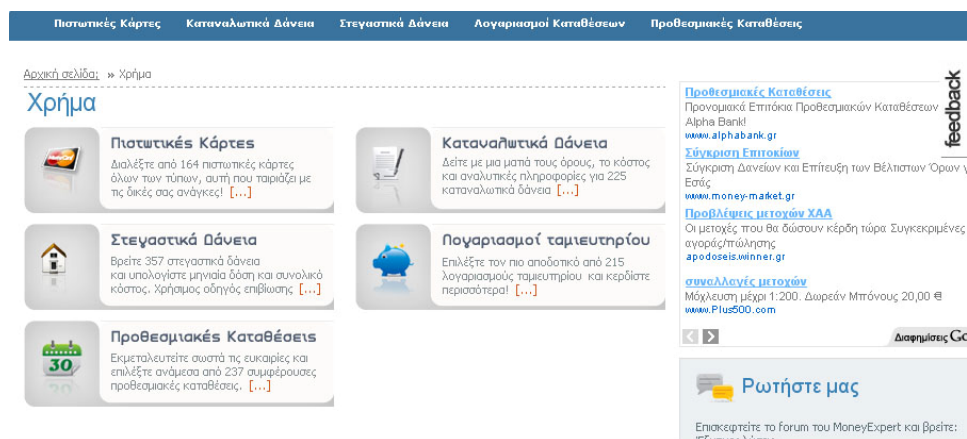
Πιστωτικές Κάρτες   Καταναλωτικά Δάνεια   Στεγαστικά Δάνεια   Λογαριασμοί Καταθέσεων   Προθεσμιακές Καταθέσεις

Αρχική σελίδα: » Χρήμα

Χρήμα

Πιστωτικές Κάρτες
Διαλέξτε από 164 πιστωτικές κάρτες όλων των τύπων, αυτή που ταιριάζει με τις δικές σας ανάγκες! [...]

Καταναλωτικά Δάνεια
Δείτε με μια ματιά τους όρους, το κόστος και αναλυτικές πληροφορίες για 225 καταναλωτικά δάνεια [...]

Στεγαστικά Δάνεια
Βρείτε 357 στεγαστικά δάνεια και υπολογίστε μηνιαία δόση και συνολικό κόστος. Χρήσιμος οδηγός επιβίωσης [...]

Λογαριασμοί ταμιευτηρίου
Επιλέξτε τον πιο αποδοτικό από 215 λογαριασμούς ταμιευτηρίου και κερδίστε περισσότερα! [...]

30

Προθεσμιακές Καταθέσεις
Εκμεταλευτείτε σωστά τις ευκαιρίες και επιλέξτε ανάμεσα από 237 συμφέρουσες προθεσμιακές καταθέσεις. [...]

Προθεσμιακές Καταθέσεις
Προνομιακά Επιτόκια Προθεσμιακών Καταθέσεων Alpha Bank!
www.alphabank.gr
Σύγκριση Επιτοκίων
Σύγκριση Δανείων και Επίτευξη των Βέλτιστων Όρων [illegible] Εσάς
www.money-market.gr
Προβλέψεις μετοχών ΧΑΑ
Οι μετοχές που θα δώσουν κέρδη τώρα Συγκεκριμένες αγοράς/πώλησης
apodoseis.winner.gr
συναλλαγές μετοχών
Μόχλευση μέχρι 1:200. Δωρεάν Μπόνους 20,00 €
www.Plus500.com

feedback

Διαφημίσεις Go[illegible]

Ρωτήστε μας

Επισκεφτείτε το forum του MoneyExpert και βρείτε: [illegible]